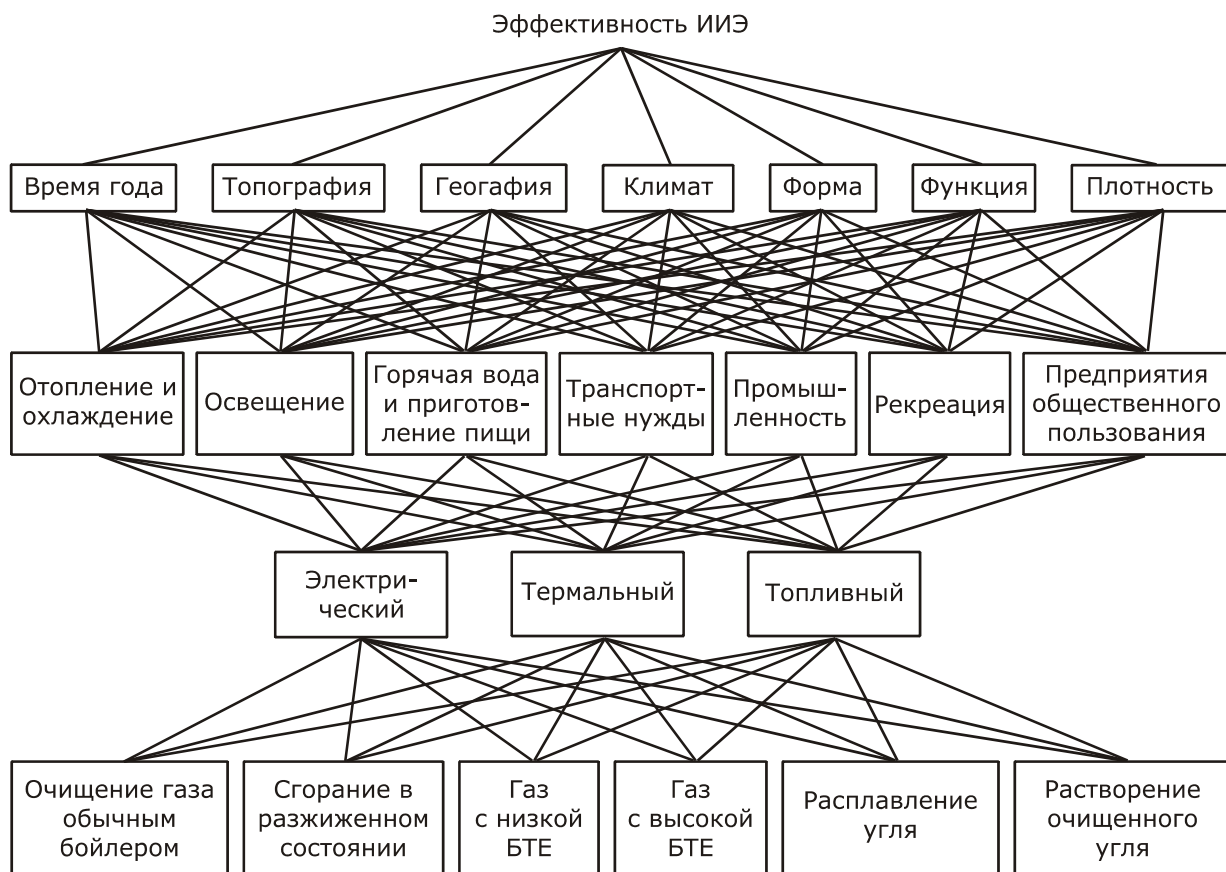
Эффективность ИИЭ

Время года

Топография

Геогафия

Климат

Форма

Функция

Плотность

Отопление и охлаждение

Освещение

Горячая вода и приготовление пищи

Транспортные нужды

Промышленность

Рекреация

Предприятия общественного пользования

Электрический

Термальный

Топливный

Очищение газа обычным бойлером

Сгорание в разжиженном состоянии

Газ с низкой БТЕ

Газ с высокой БТЕ

Расплавление угля

Растворение очищенного угля